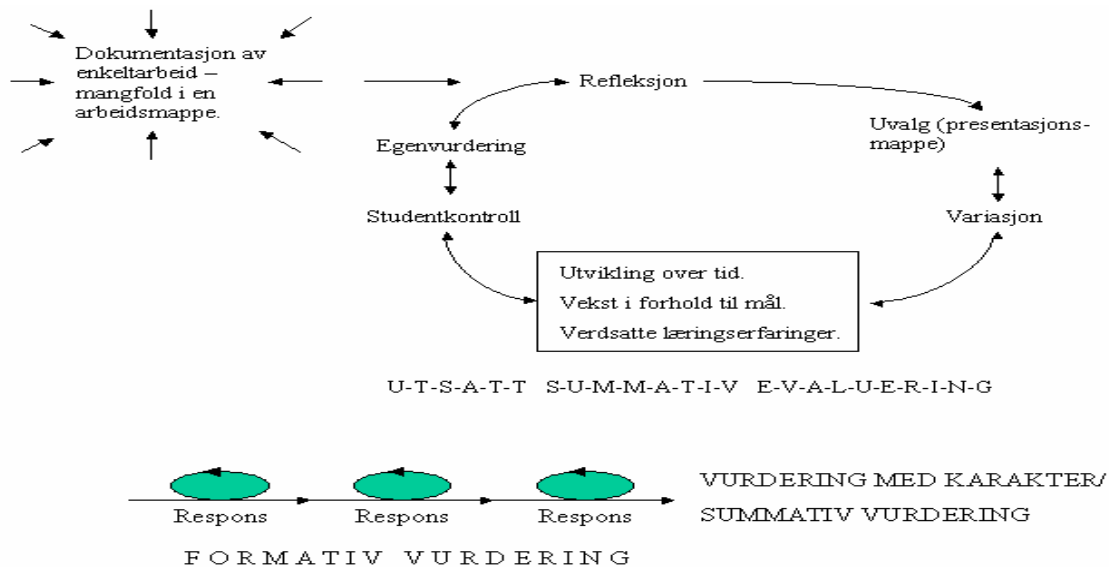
Dokumentasjon av enkeltarbeid – mangfold i en arbeidsmappe.

Refleksjon

Egenvurdering

Uvalg (presentasjonsmappe)

Studentkontroll

Variasjon

Utvikling over tid.
Vekst i forhold til mål.
Verdsatte læringserfaringer.

U-T-S-A-T-T S-U-M-M-A-T-I-V E-V-A-L-U-E-R-I-N-G

Respons Respons Respons

VURDERING MED KARAKTER/ SUMMATIV VURDERING

F O R M A T I V V U R D E R I N G